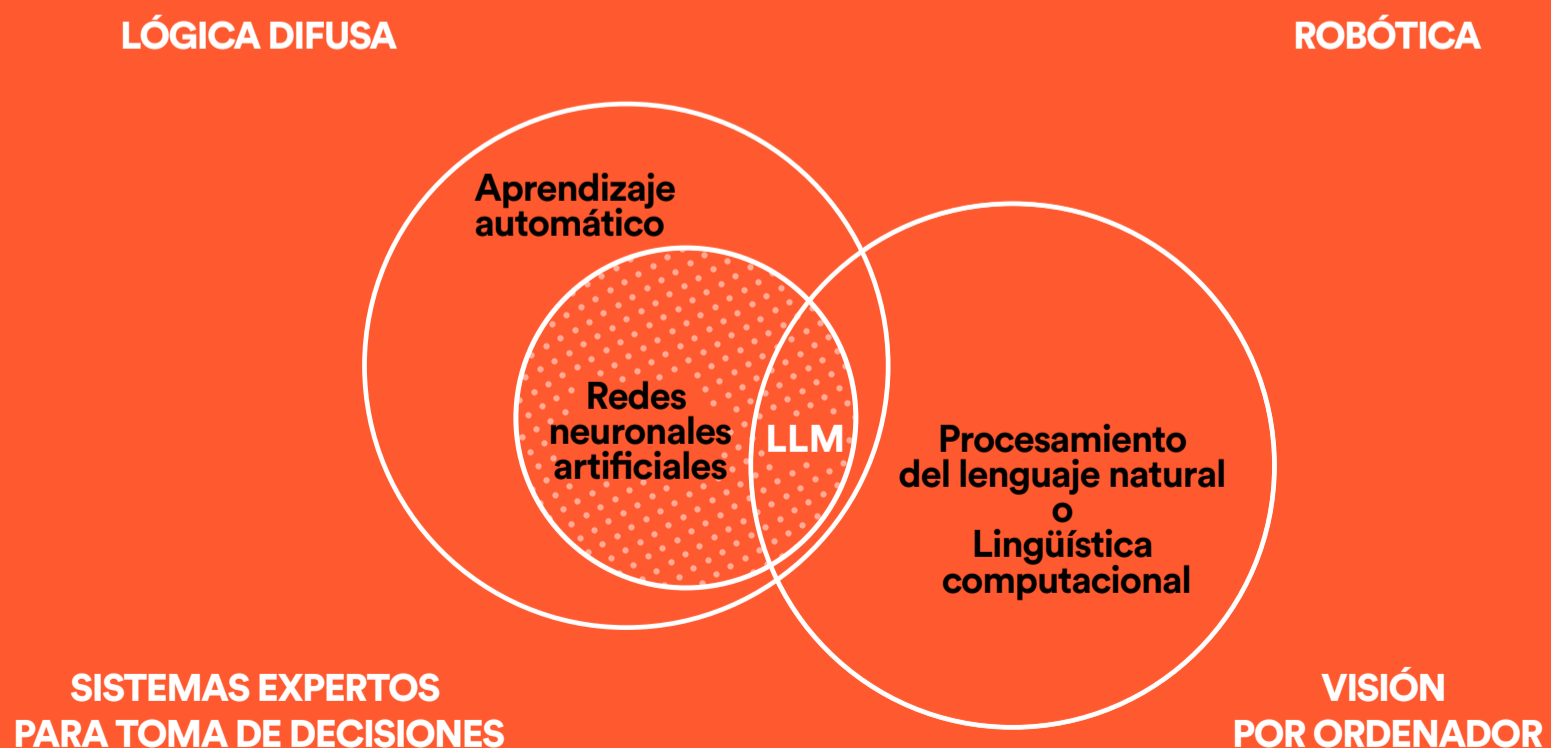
LÓGICA DIFUSA

ROBÓTICA

Aprendizaje automático

Redes neuronales artificiales

LLM

Procesamiento del lenguaje natural o Lingüística computacional

SISTEMAS EXPERTOS PARA TOMA DE DECISIONES

VISIÓN POR ORDENADOR